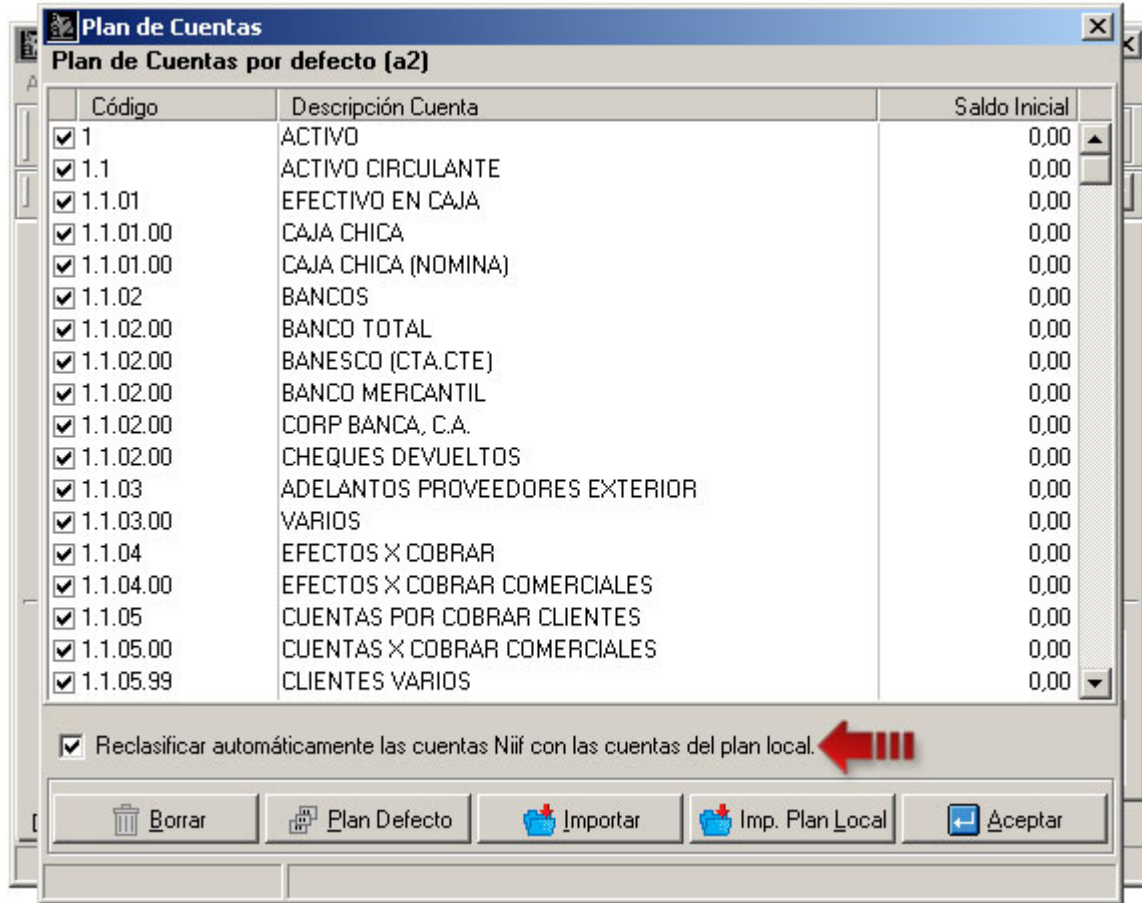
a2 Plan de Cuentas

Plan de Cuentas por defecto (a2)

| Código | Descripción Cuenta | Saldo Inicial |
|---|---|---|
| 1 | ACTIVO | 0,00 |
| 1.1 | ACTIVO CIRCULANTE | 0,00 |
| 1.1.01 | EFECTIVO EN CAJA | 0,00 |
| 1.1.01.00 | CAJA CHICA | 0,00 |
| 1.1.01.00 | CAJA CHICA (NOMINA) | 0,00 |
| 1.1.02 | BANCOS | 0,00 |
| 1.1.02.00 | BANCO TOTAL | 0,00 |
| 1.1.02.00 | BANESCO (CTA.CTE) | 0,00 |
| 1.1.02.00 | BANCO MERCANTIL | 0,00 |
| 1.1.02.00 | CORP BANCA, C.A. | 0,00 |
| 1.1.02.00 | CHEQUES DEVUELTOS | 0,00 |
| 1.1.03 | ADELANTOS PROVEEDORES EXTERIOR | 0,00 |
| 1.1.03.00 | VARIOS | 0,00 |
| 1.1.04 | EFECTOS X COBRAR | 0,00 |
| 1.1.04.00 | EFECTOS X COBRAR COMERCIALES | 0,00 |
| 1.1.05 | CUENTAS POR COBRAR CLIENTES | 0,00 |
| 1.1.05.00 | CUENTAS X COBRAR COMERCIALES | 0,00 |
| 1.1.05.99 | CLIENTES VARIOS | 0,00 |

Reclasificar automáticamente las cuentas Niif con las cuentas del plan local.

Borrar | Plan Defecto | Importar | Imp. Plan Local | Aceptar